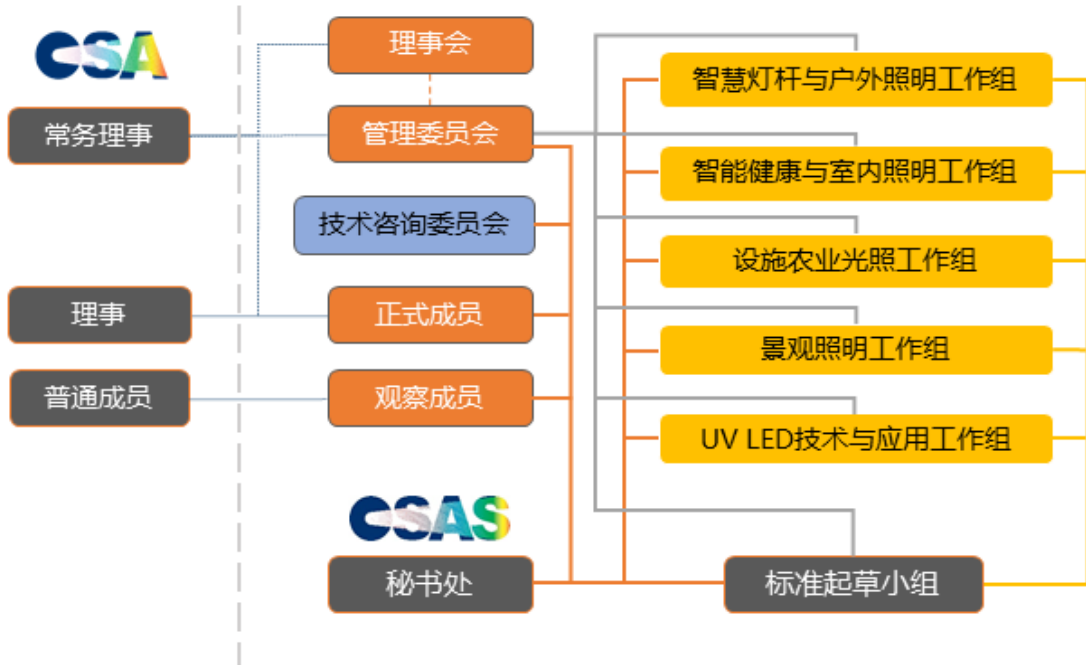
CSA

常务理事

理事

普通成员

理事会

管理委员会

技术咨询委员会

正式成员

观察成员

CSAS

秘书处

智慧灯杆与户外照明工作组

智能健康与室内照明工作组

设施农业光照工作组

景观照明工作组

UV LED技术与应用工作组

标准起草小组